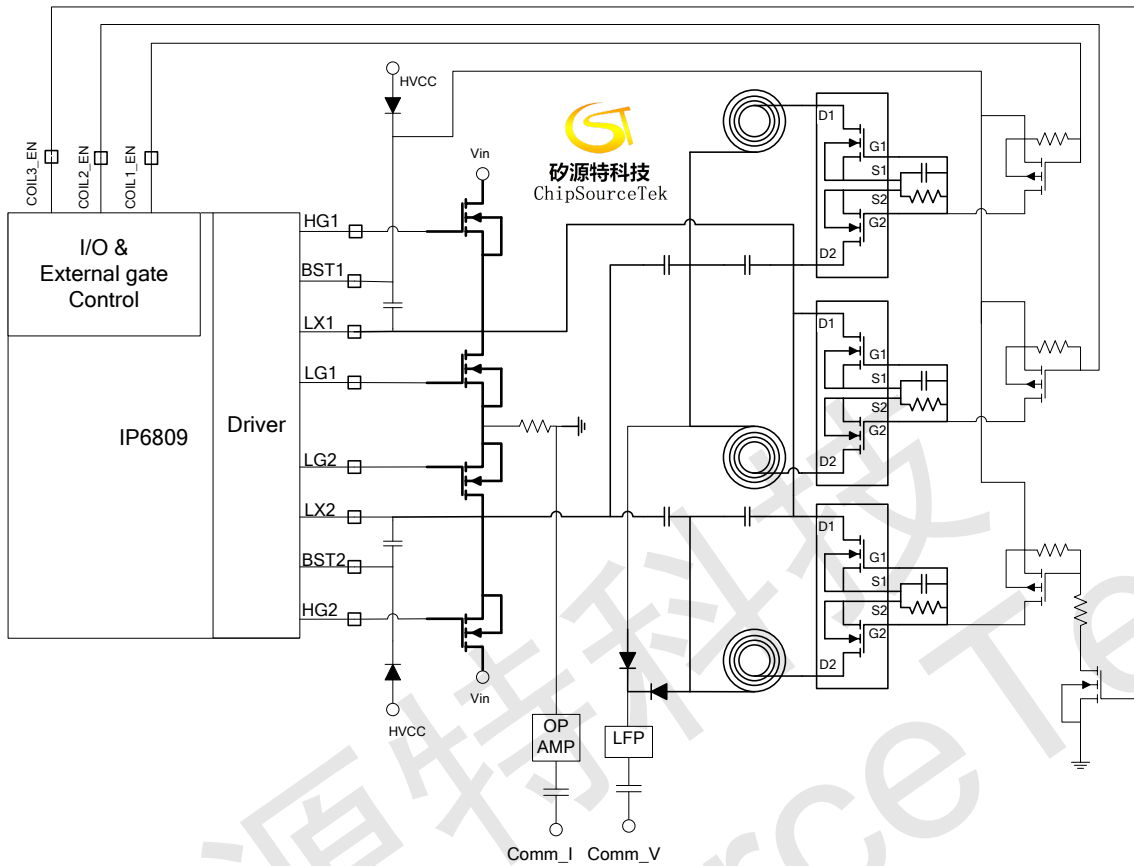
COIL3_EN
COIL2_EN
COIL1_EN
HVCC
Vin
矽源特科技
ChipSourceTek
I/O &
External gate
Control
IP6809
Driver
HG1
BST1
LX1
LG1
LG2
LX2
BST2
HG2
Vin
HVCC
D1
G1
S1
S2
G2
D2
D1
G1
S1
S2
G2
D2
D1
G1
S1
S2
G2
D2
OP
AMP
LFP
Comm_I
Comm_V
矽源特科技
ChipSourceTe